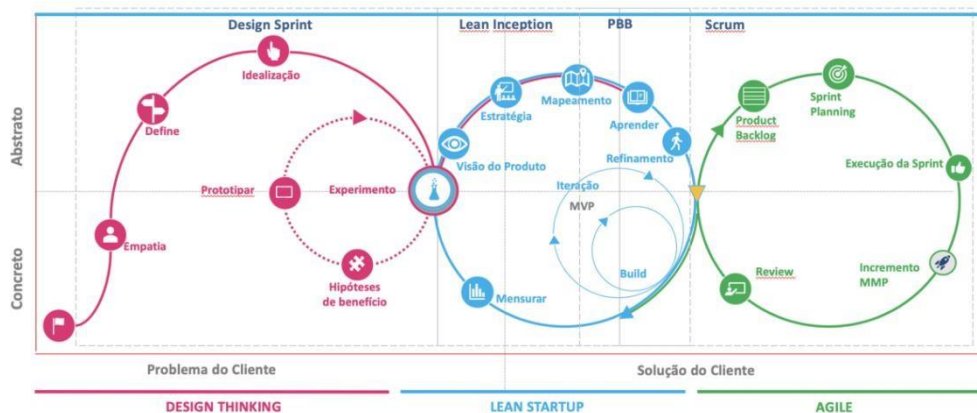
Design Sprint

Lean Inception

PBB

Scrum

Abstrato

Concreto

Idealização

Define

Empatia

Prototipar

Experimento

Hipóteses de benefício

Estratégia

Mapeamento

Aprender

Visão do Produto

Refinamento

Iteração

MVP

Build

Mensurar

Product Backlog

Sprint Planning

Execução da Sprint

Review

Incremento MMP

Problema do Cliente

Solução do Cliente

DESIGN THINKING

LEAN STARTUP

AGILE